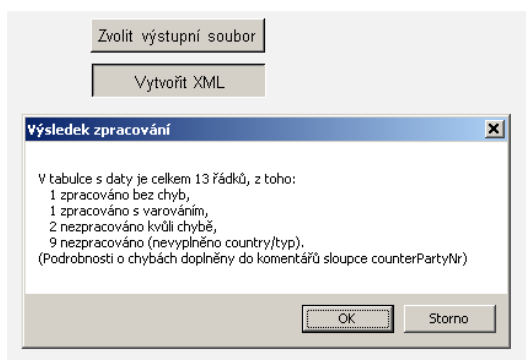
Zvolit výstupní soubor

Vytvořit XML

Výsledek zpracování

V tabulce s daty je celkem 13 řádků, z toho:
1 zpracováno bez chyb,
1 zpracováno s varováním,
2 nezpracováno kvůli chybě,
9 nezpracováno (nevyplněno country/typ).
(Podrobnosti o chybách doplněny do komentářů sloupce counterPartyNr)

OK

Storno